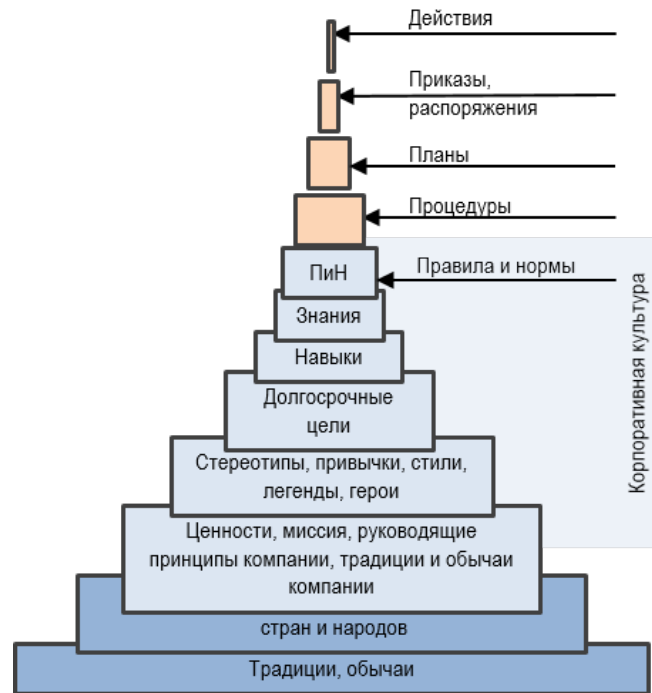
Действия

Приказы, распоряжения

Планы

Процедуры

ПиН

Правила и нормы

Знания

Навыки

Долгосрочные цели

Стереотипы, привычки, стили, легенды, герои

Ценности, миссия, руководящие принципы компании, традиции и обычаи компании

стран и народов

Традиции, обычаи

Корпоративная культура